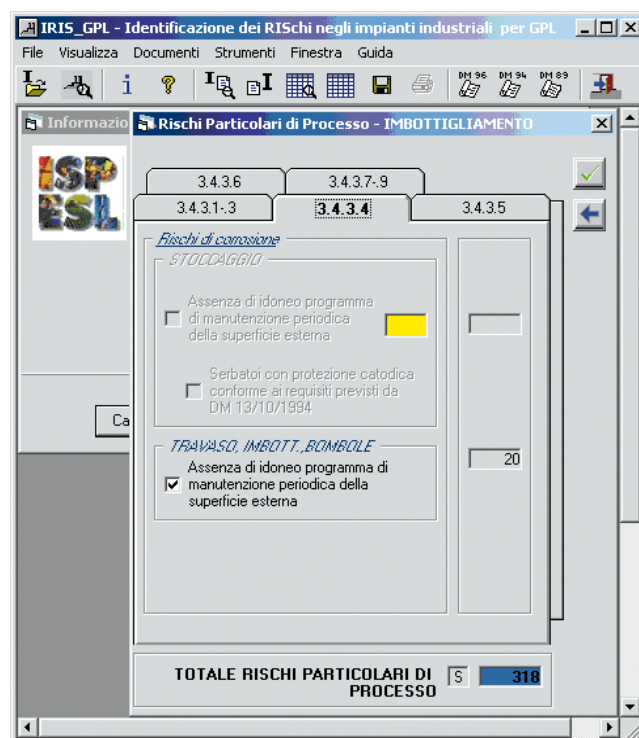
IRIS_GPL - Identificazione dei RISchi negli impianti industriali per GPL

File Visualizza Documenti Strumenti Finestra Guida

DM 96 DM 94 DM 89

Informazio

ISP ESL

Ca

Rischi Particolari di Processo - IMBOTTIGLIAMENTO

3.4.3.6
3.4.3.7-.9
3.4.3.1-.3
3.4.3.4
3.4.3.5

Rischi di corrosione

STOCCAGGIO

Assenza di idoneo programma di manutenzione periodica della superficie esterna

Serbatoi con protezione catodica conforme ai requisiti previsti da DM 13/10/1994

TRAVASO, IMBOTT., BOMBOLE

Assenza di idoneo programma di manutenzione periodica della superficie esterna

20

TOTALE RISCHI PARTICOLARI DI PROCESSO

S

318